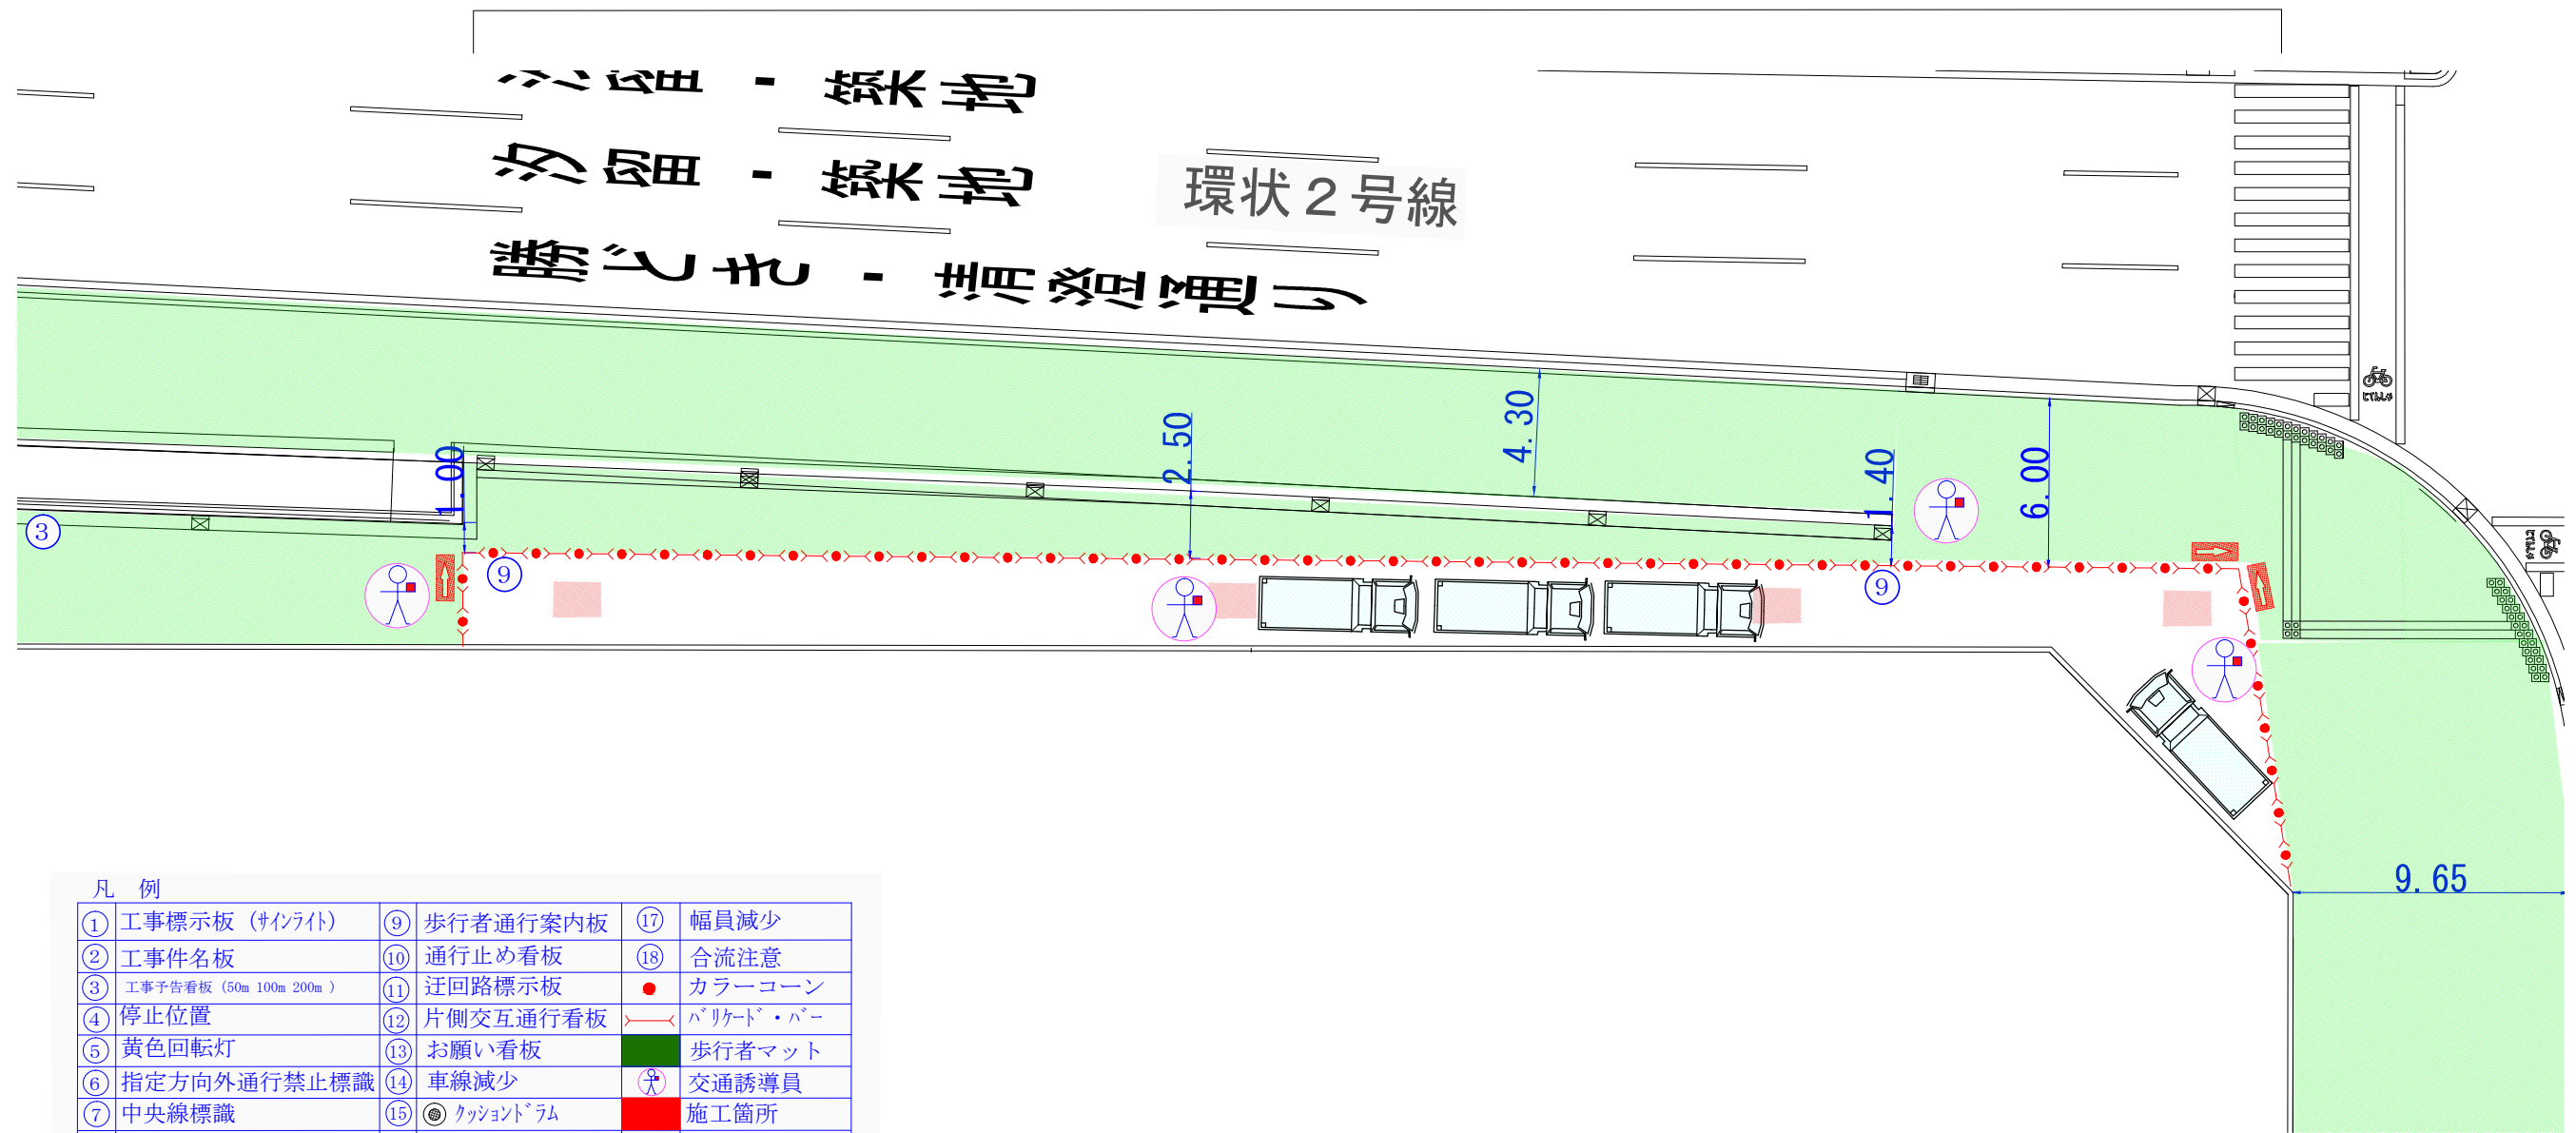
環状２号線

4.30
2.50
1.00
1.40
6.00
9.65
③
⑨
⑨

凡　例

| ① | 工事標示板（ｻｲﾝﾗｲﾄ） | ⑨ | 歩行者通行案内板 | ⑰ | 幅員減少 |
|---|---|---|---|---|---|
| ② | 工事件名板 | ⑩ | 通行止め看板 | ⑱ | 合流注意 |
| ③ | 工事予告看板（50m 100m 200m） | ⑪ | 迂回路標示板 | | カラーコーン |
| ④ | 停止位置 | ⑫ | 片側交互通行看板 | | ﾊﾞﾘｹｰﾄﾞ・ﾊﾞｰ |
| ⑤ | 黄色回転灯 | ⑬ | お願い看板 | | 歩行者マット |
| ⑥ | 指定方向外通行禁止標識 | ⑭ | 車線減少 | | 交通誘導員 |
| ⑦ | 中央線標識 | ⑮ | ｸｯｼｮﾝﾄﾞﾗﾑ | | 施工箇所 |